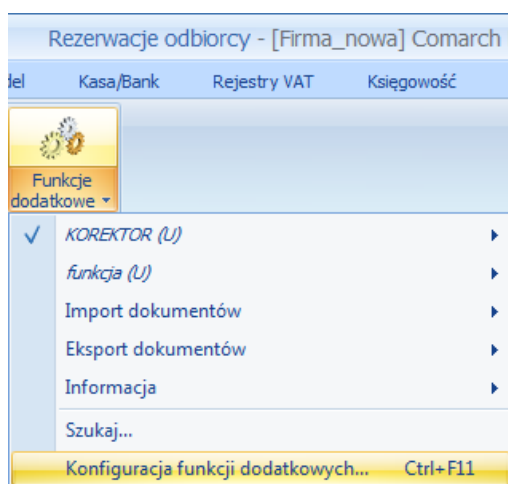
Rezerwacje odbiorcy - [Firma_nowa] Comarch

del Kasa/Bank Rejestry VAT Księgowość

Funkcje dodatkowe

✓ KOREKTOR (U)
funkcja (U)
Import dokumentów
Eksport dokumentów
Informacja
Szukaj...
Konfiguracja funkcji dodatkowych... Ctrl+F11